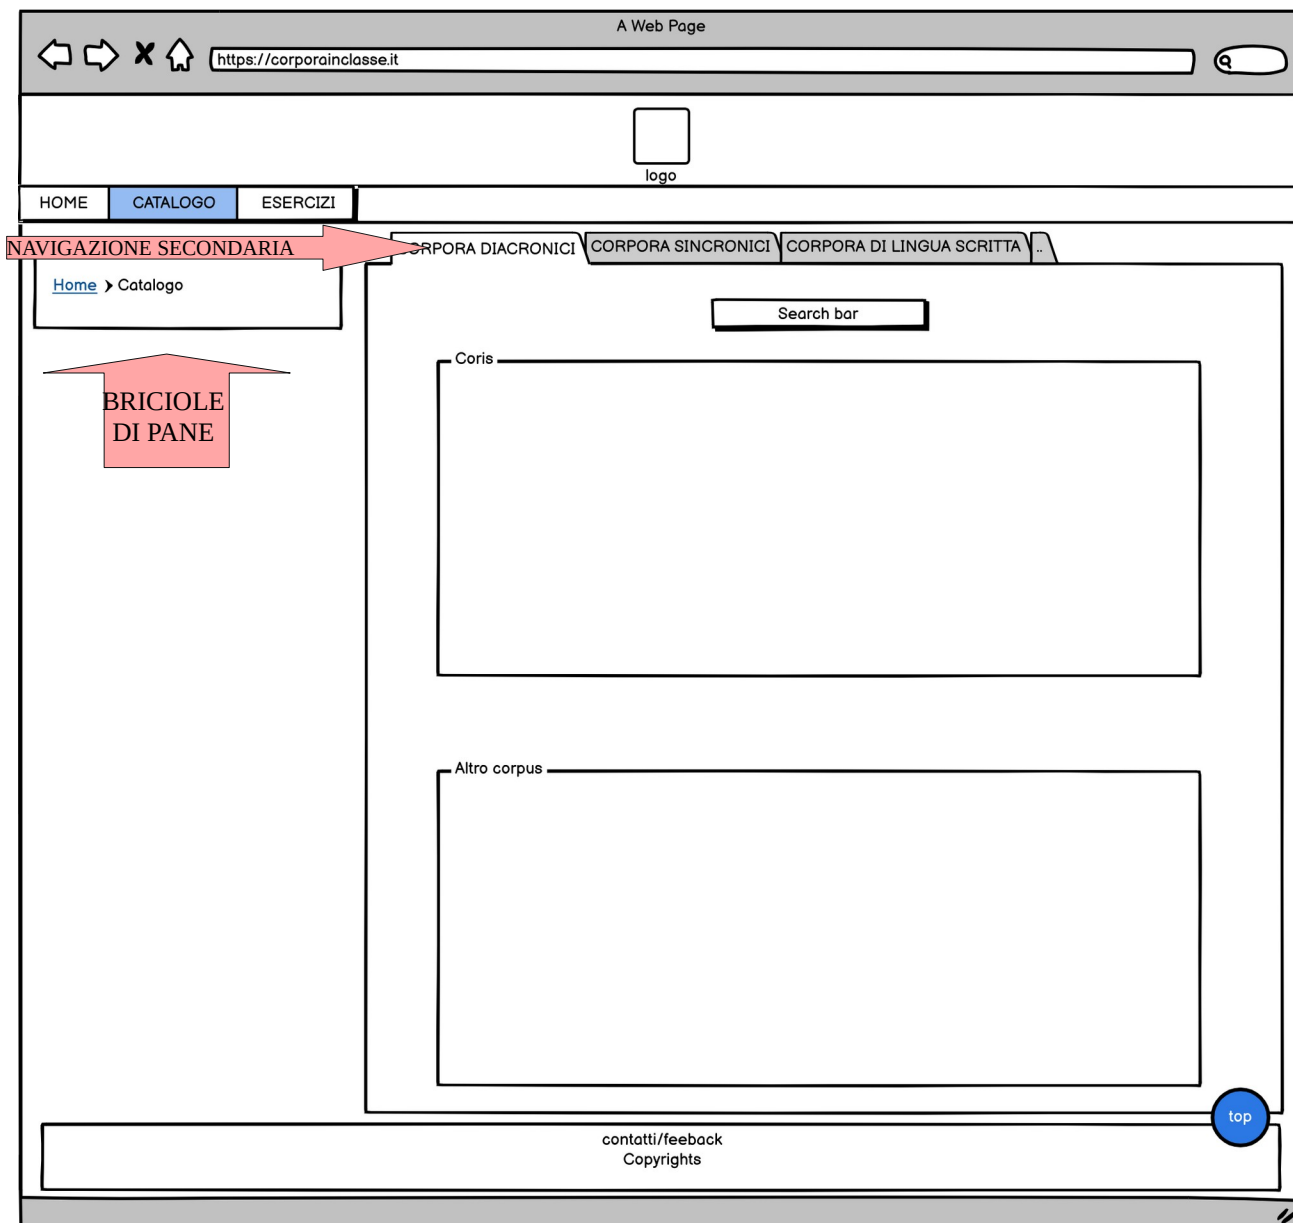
A Web Page

https://corporainclasse.it

logo

HOME CATALOGO ESERCIZI

NAVIGAZIONE SECONDARIA

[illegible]RPORA DIACRONICI CORPORA SINCRONICI CORPORA DI LINGUA SCRITTA ..

Home > Catalogo

BRICIOLE DI PANE

Search bar

Coris

Altro corpus

top

contatti/feeback
Copyrights